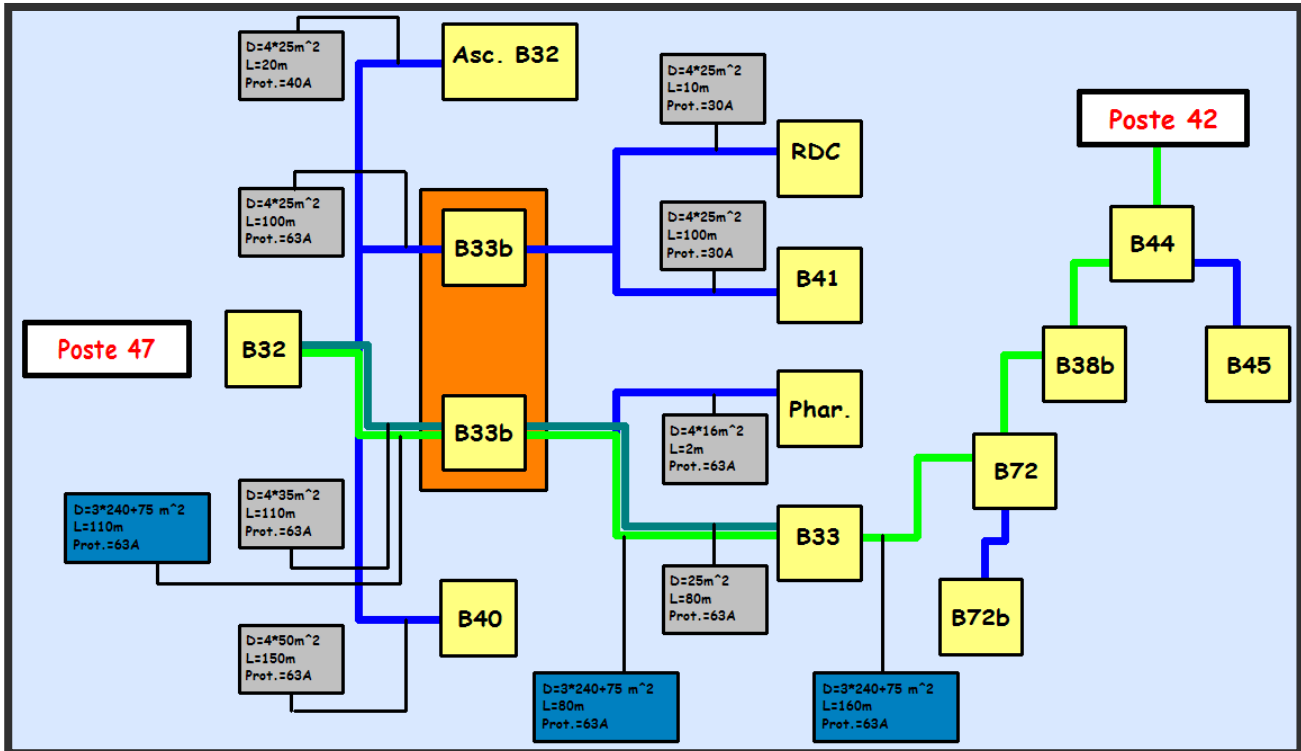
D=4*25m^2
L=20m
Prot.=40A

Asc. B32

D=4*25m^2
L=10m
Prot.=30A

RDC

Poste 42

D=4*25m^2
L=100m
Prot.=63A

B33b

D=4*25m^2
L=100m
Prot.=30A

B41

B44

Poste 47

B32

B38b

B45

Phar.

B33b

D=4*16m^2
L=2m
Prot.=63A

B72

D=3*240+75 m^2
L=110m
Prot.=63A

D=4*35m^2
L=110m
Prot.=63A

B33

D=25m^2
L=80m
Prot.=63A

B72b

B40

D=4*50m^2
L=150m
Prot.=63A

D=3*240+75 m^2
L=80m
Prot.=63A

D=3*240+75 m^2
L=160m
Prot.=63A